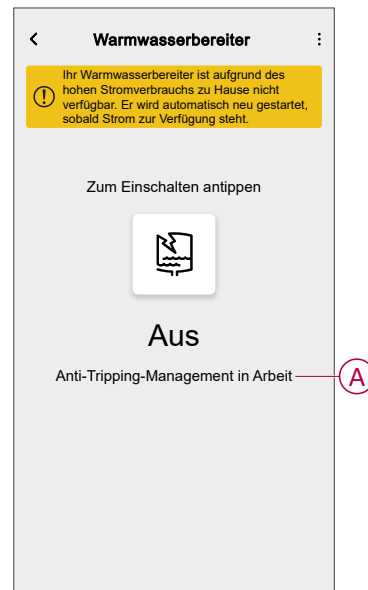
Warmwasserbereiter

Ihr Warmwasserbereiter ist aufgrund des hohen Stromverbrauchs zu Hause nicht verfügbar. Er wird automatisch neu gestartet, sobald Strom zur Verfügung steht.

Zum Einschalten antippen

Aus

Anti-Tripping-Management in Arbeit

A